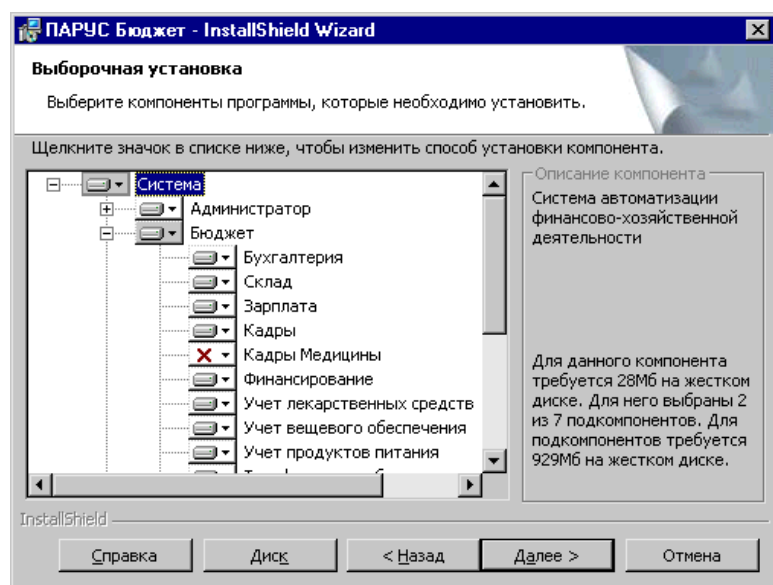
ПАРУС Бюджет - InstallShield Wizard

Выборочная установка

Выберите компоненты программы, которые необходимо установить.

Щелкните значок в списке ниже, чтобы изменить способ установки компонента.

Система
Администратор
Бюджет
Бухгалтерия
Склад
Зарплата
Кадры
Кадры Медицины
Финансирование
Учет лекарственных средств
Учет вещевого обеспечения
Учет продуктов питания
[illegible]

Описание компонента

Система автоматизации финансово-хозяйственной деятельности

Для данного компонента требуется 28Мб на жестком диске. Для него выбраны 2 из 7 подкомпонентов. Для подкомпонентов требуется 929Мб на жестком диске.

InstallShield

Справка
Диск
< Назад
Далее >
Отмена